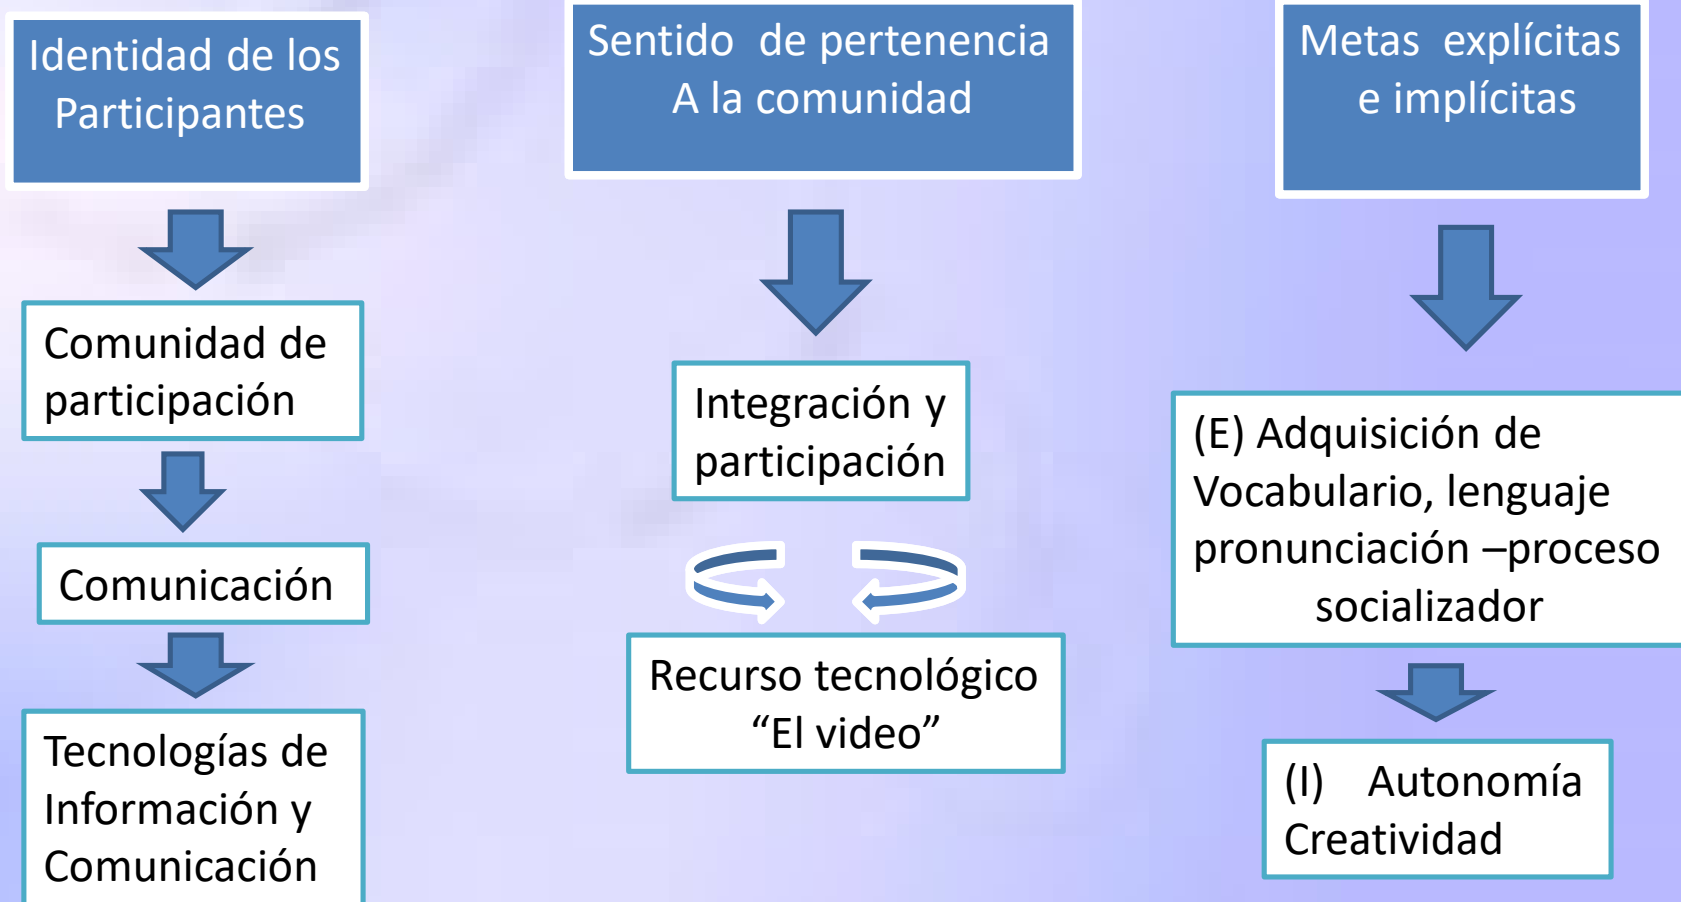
Identidad de los Participantes

Comunidad de participación

Comunicación

Tecnologías de Información y Comunicación

Sentido de pertenencia A la comunidad

Integración y participación

Recurso tecnológico “El video”

Metas explícitas e implícitas

(E) Adquisición de Vocabulario, lenguaje pronunciación –proceso socializador

(I) Autonomía Creatividad